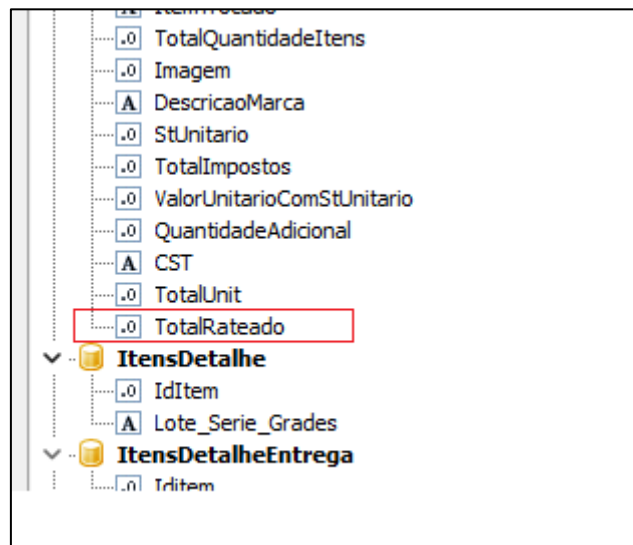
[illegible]
.0 TotalQuantidadeItens
.0 Imagem
A DescricaoMarca
.0 StUnitario
.0 TotalImpostos
.0 ValorUnitarioComStUnitario
.0 QuantidadeAdicional
A CST
.0 TotalUnit
.0 TotalRateado
ItensDetalhe
.0 IdItem
A Lote_Serie_Grades
ItensDetalheEntrega
.0 Iditem